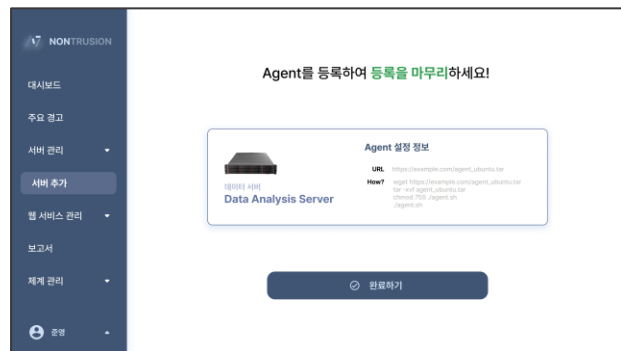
NONTRUSION

대시보드

주요 경고

서버 관리

서버 추가

웹 서비스 관리

보고서

체계 관리

운영

Agent를 등록하여 등록을 마무리하세요!

데이터 서버
Data Analysis Server

Agent 설정 정보

URL https://example.com/agent_ubuntu.tar

How? wget https://example.com/agent_ubuntu.tar
tar -xvf agent_ubuntu.tar
chmod 755 ./agent.sh
./agent.sh

완료하기